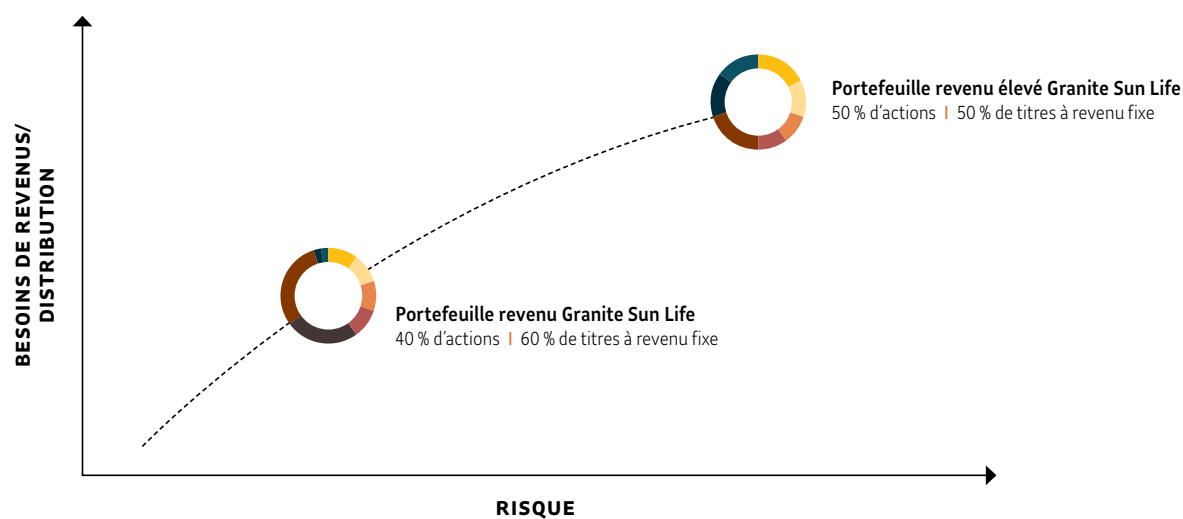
BESOINS DE REVENUS/ DISTRIBUTION

Portefeuille revenu élevé Granite Sun Life
50 % d'actions | 50 % de titres à revenu fixe

Portefeuille revenu Granite Sun Life
40 % d'actions | 60 % de titres à revenu fixe

RISQUE